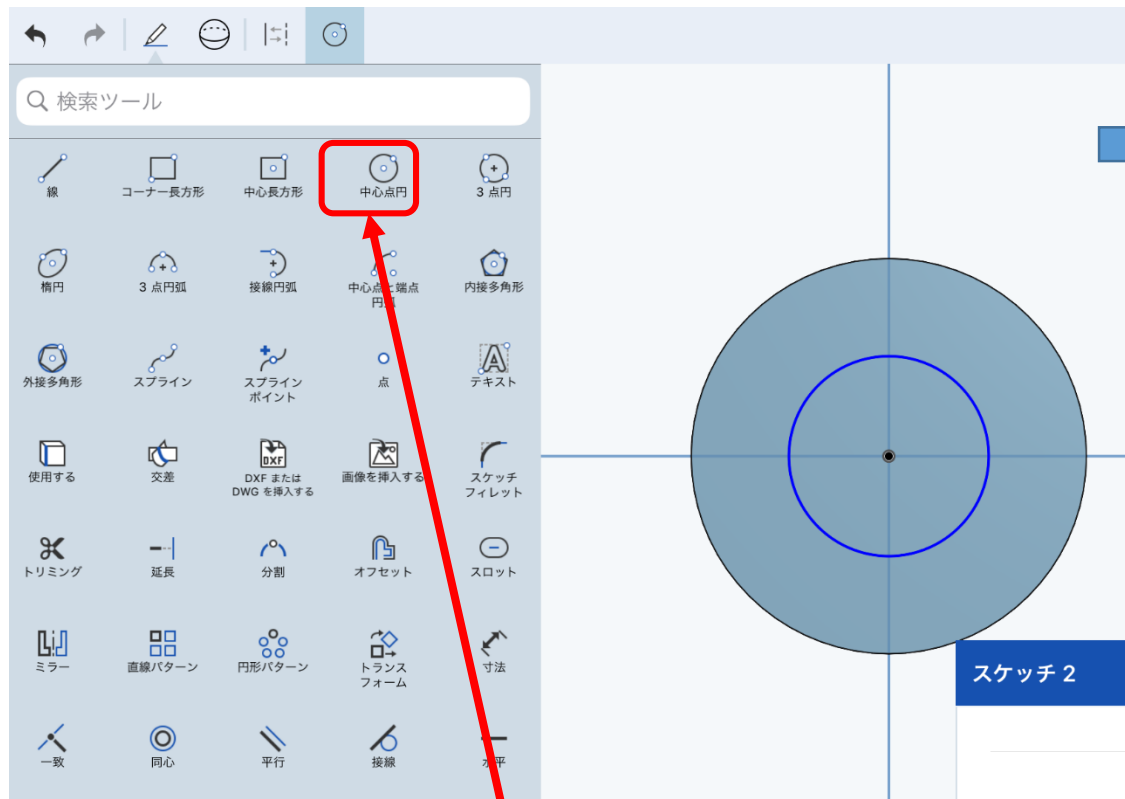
検索ツール

線
コーナー長方形
中心長方形
中心点円
3 点円

楕円
3 点円弧
接線円弧
中心点と端点円弧
内接多角形

外接多角形
スプライン
スプラインポイント
点
テキスト

使用する
交差
DXF または DWG を挿入する
画像を挿入する
スケッチフィレット

トリミング
延長
分割
オフセット
スロット

ミラー
直線パターン
円形パターン
トランスフォーム
寸法

一致
同心
平行
接線
水平

スケッチ 2